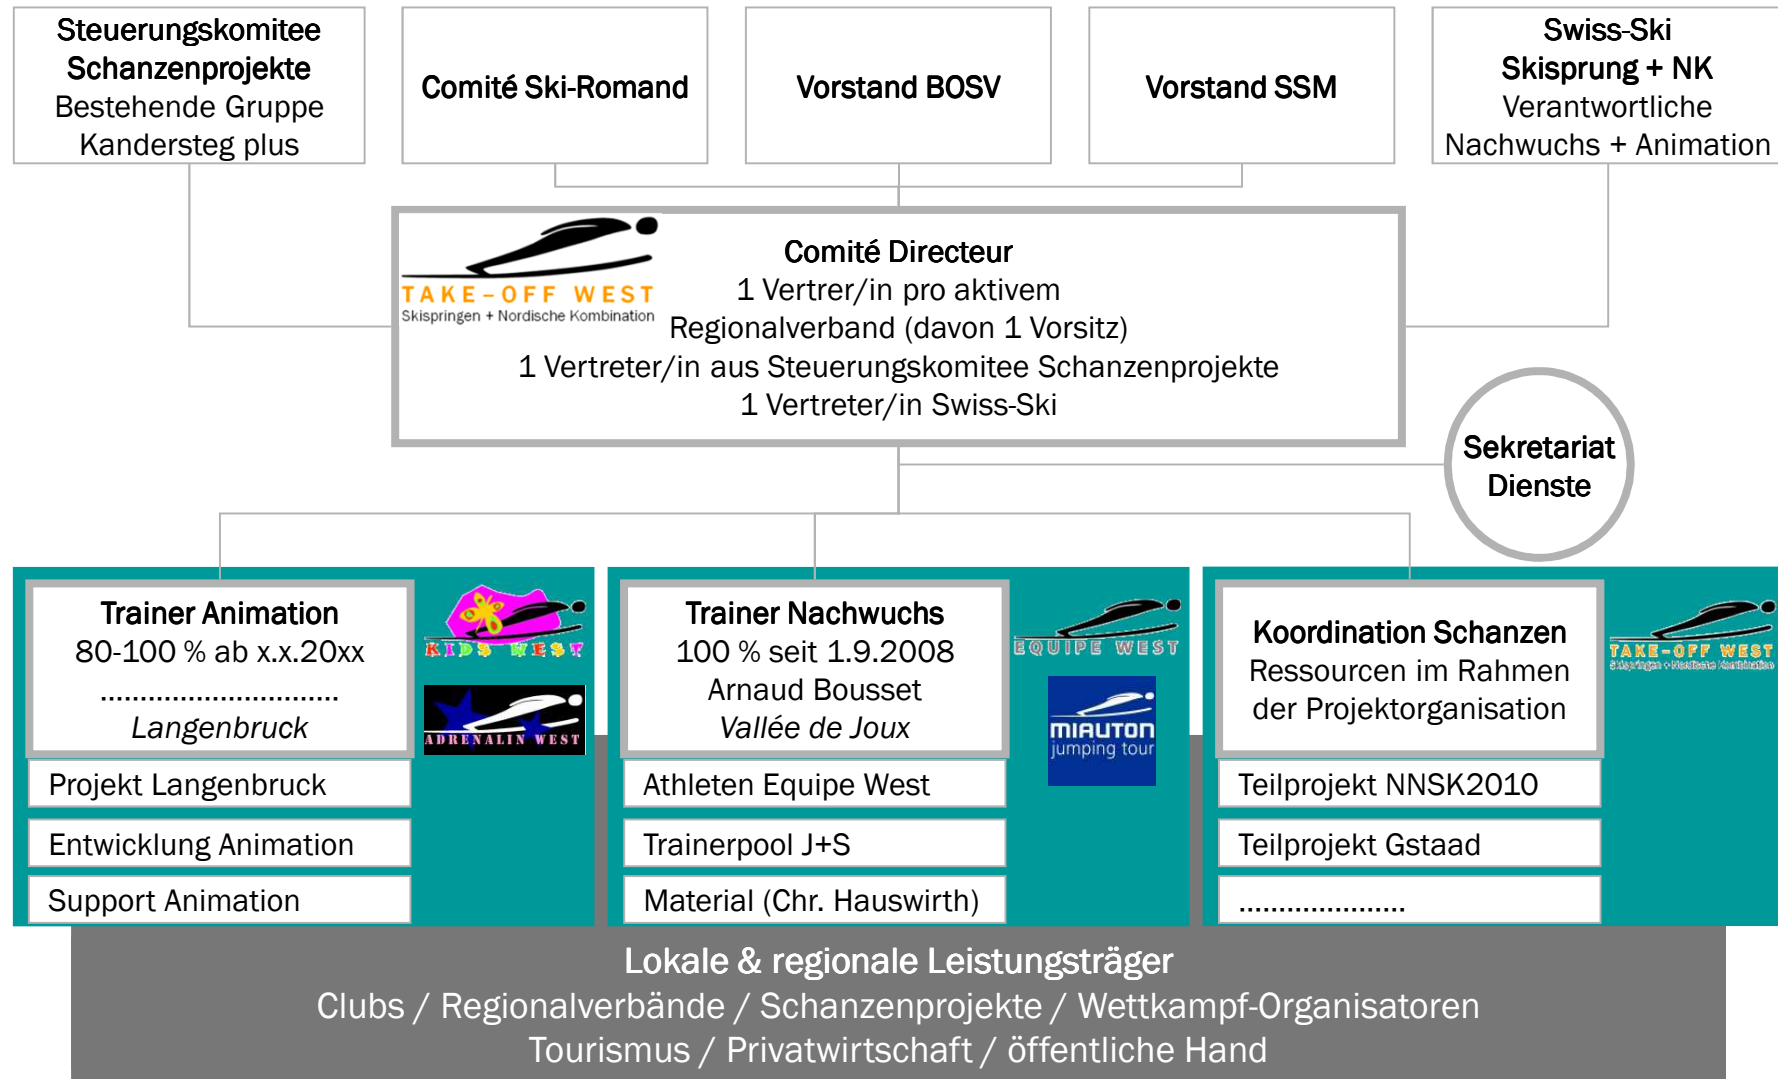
Steuerungskomitee Schanzenprojekte
Bestehende Gruppe Kandersteg plus

Comité Ski-Romand

Vorstand BOSV

Vorstand SSM

Swiss-Ski
Skisprung + NK
Verantwortliche Nachwuchs + Animation

TAKE-OFF WEST
Skispringen + Nordische Kombination

Comité Directeur
1 Vertrer/in pro aktivem Regionalverband (davon 1 Vorsitz)
1 Vertreter/in aus Steuerungskomitee Schanzenprojekte
1 Vertreter/in Swiss-Ski

Sekretariat Dienste

Trainer Animation
80-100 % ab x.x.20xx
.............................
Langenbruck

KIDS WEST

ADRENALIN WEST

Projekt Langenbruck

Entwicklung Animation

Support Animation

Trainer Nachwuchs
100 % seit 1.9.2008
Arnaud Bousset
Vallée de Joux

EQUIPE WEST

MIAUTON jumping tour

Athleten Equipe West

Trainerpool J+S

Material (Chr. Hauswirth)

Koordination Schanzen
Ressourcen im Rahmen der Projektorganisation

TAKE-OFF WEST
Skispringen + Nordische Kombination

Teilprojekt NNSK2010

Teilprojekt Gstaad

....................

Lokale & regionale Leistungsträger
Clubs / Regionalverbände / Schanzenprojekte / Wettkampf-Organisatoren
Tourismus / Privatwirtschaft / öffentliche Hand